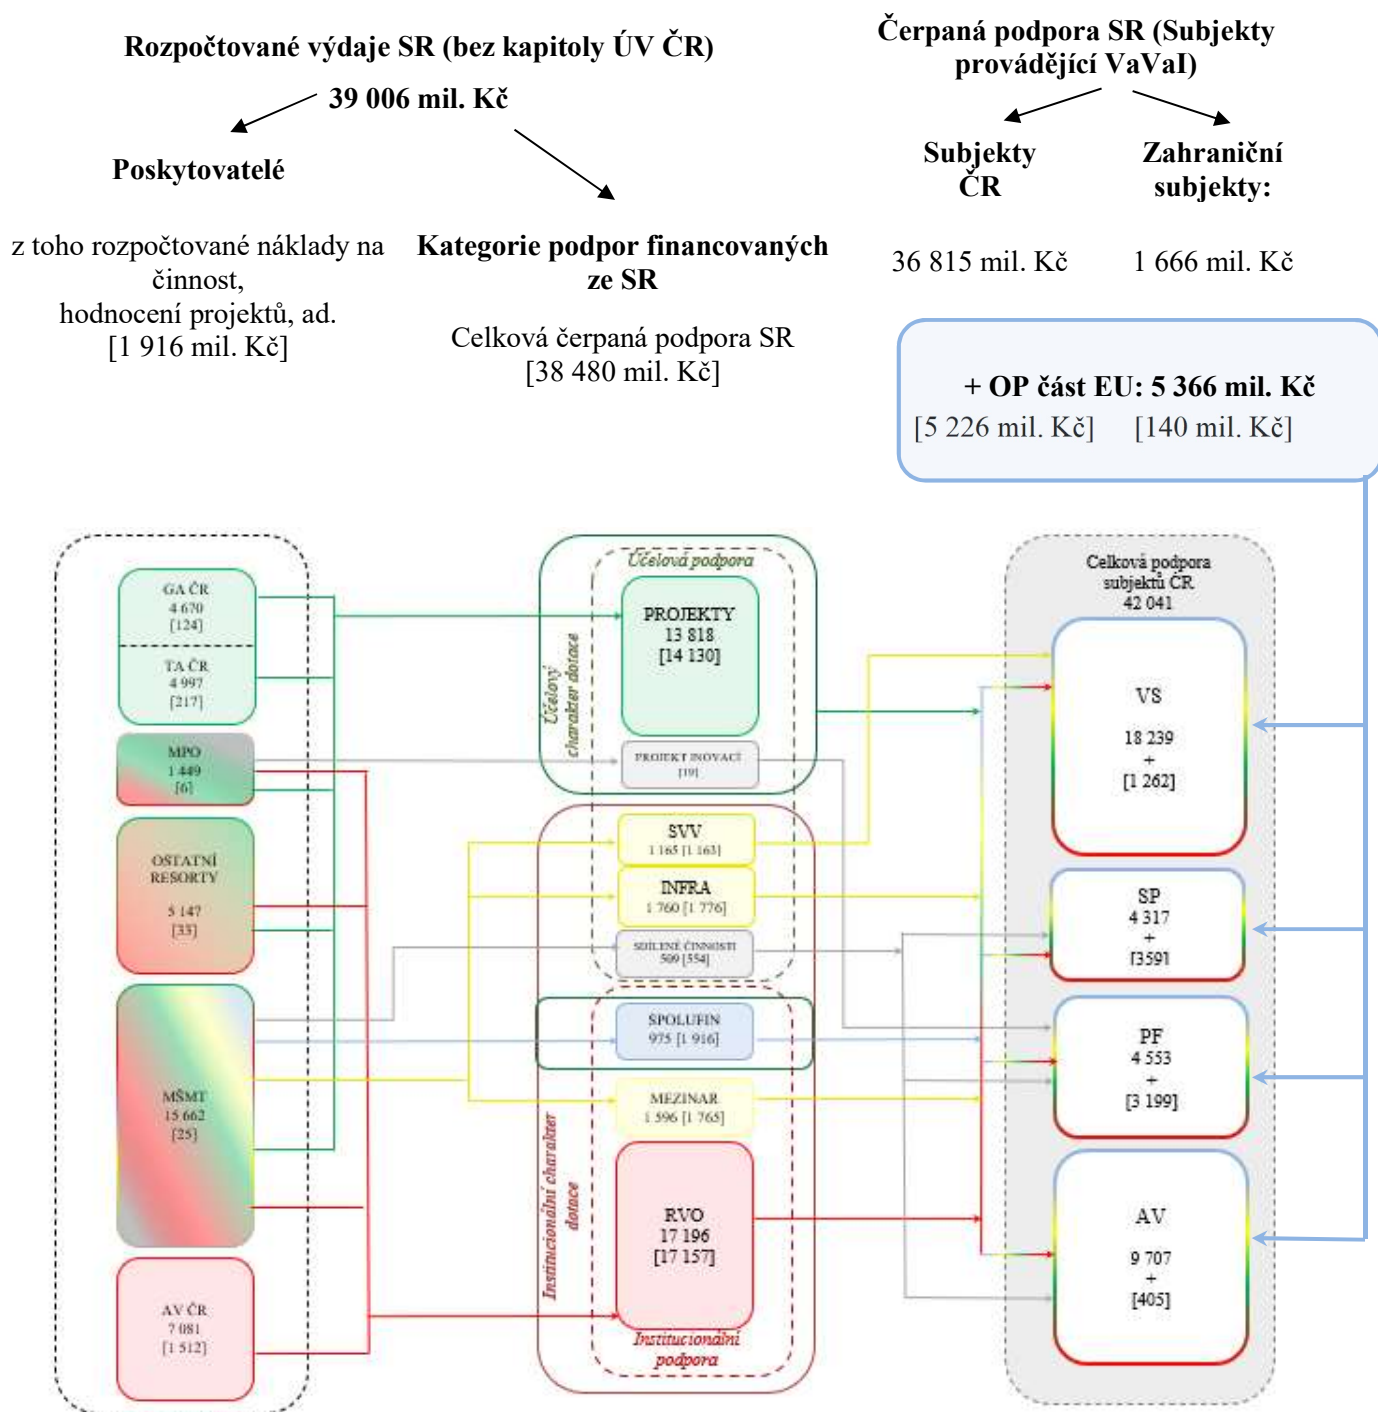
Rozpočtované výdaje SR (bez kapitoly ÚV ČR)

39 006 mil. Kč

Poskytovatelé

z toho rozpočtované náklady na činnost, hodnocení projektů, ad. [1 916 mil. Kč]

Kategorie podpor financovaných ze SR

Celková čerpaná podpora SR [38 480 mil. Kč]

Čerpaná podpora SR (Subjekty provádějící VaVaI)

Subjekty ČR

36 815 mil. Kč

Zahraniční subjekty:

1 666 mil. Kč

+ OP část EU: 5 366 mil. Kč
[5 226 mil. Kč] [140 mil. Kč]

GA ČR
4 670
[124]

TA ČR
4 997
[217]

MPO
1 449
[6]

OSTATNÍ RESORTY
5 147
[33]

MŠMT
15 662
[25]

AV ČR
7 081
[1 512]

Účelová podpora

Účelový charakter dotace

PROJEKTY
13 818
[14 130]

PROJEKT INOVACÍ
[19]

SVV
1 165 [1 163]

INFRA
1 760 [1 776]

SDÍLENÉ ČINNOSTI
509 [554]

SPOLUFIN
975 [1 916]

MEZINAR
1 596 [1 765]

RVO
17 196
[17 157]

Institucionální charakter dotace

Institucionální podpora

Celková podpora subjektů ČR
42 041

VS
18 239
+
[1 262]

SP
4 317
+
[359]

PF
4 553
+
[3 199]

AV
9 707
+
[405]